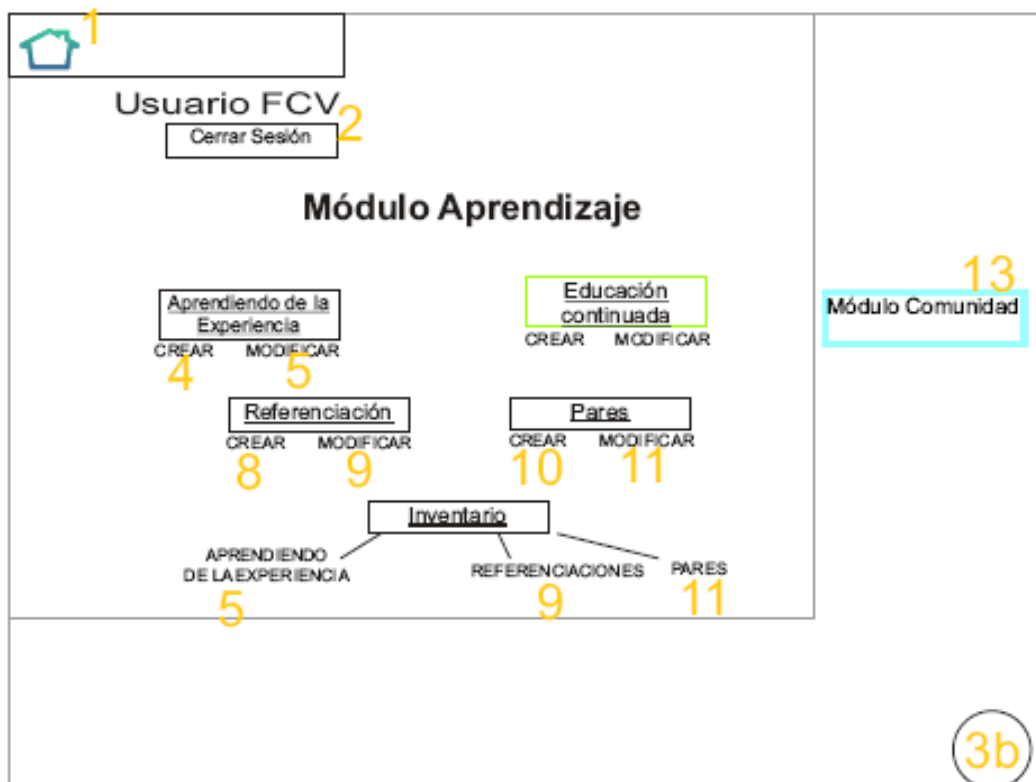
1

Usuario FCV

Cerrar Sesión 2

Módulo Aprendizaje

Aprendiendo de la Experiencia
CREAR MODIFICAR
4 5

Educación continuada
CREAR MODIFICAR

13
Módulo Comunidad

Referenciación
CREAR MODIFICAR
8 9

Pares
CREAR MODIFICAR
10 11

Inventario

APRENDIENDO DE LA EXPERIENCIA
5

REFERENCIACIONES
9

PARES
11

3b